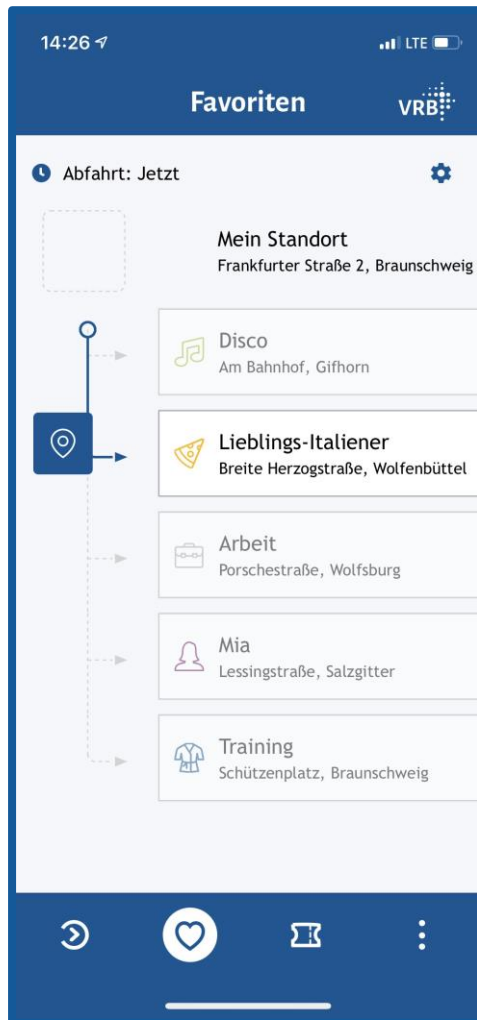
14:26

LTE

Favoriten

VRB

Abfahrt: Jetzt

Mein Standort
Frankfurter Straße 2, Braunschweig

Disco
Am Bahnhof, Gifhorn

Lieblings-Italiener
Breite Herzogstraße, Wolfenbüttel

Arbeit
Porschestraße, Wolfsburg

Mia
Lessingstraße, Salzgitter

Training
Schützenplatz, Braunschweig